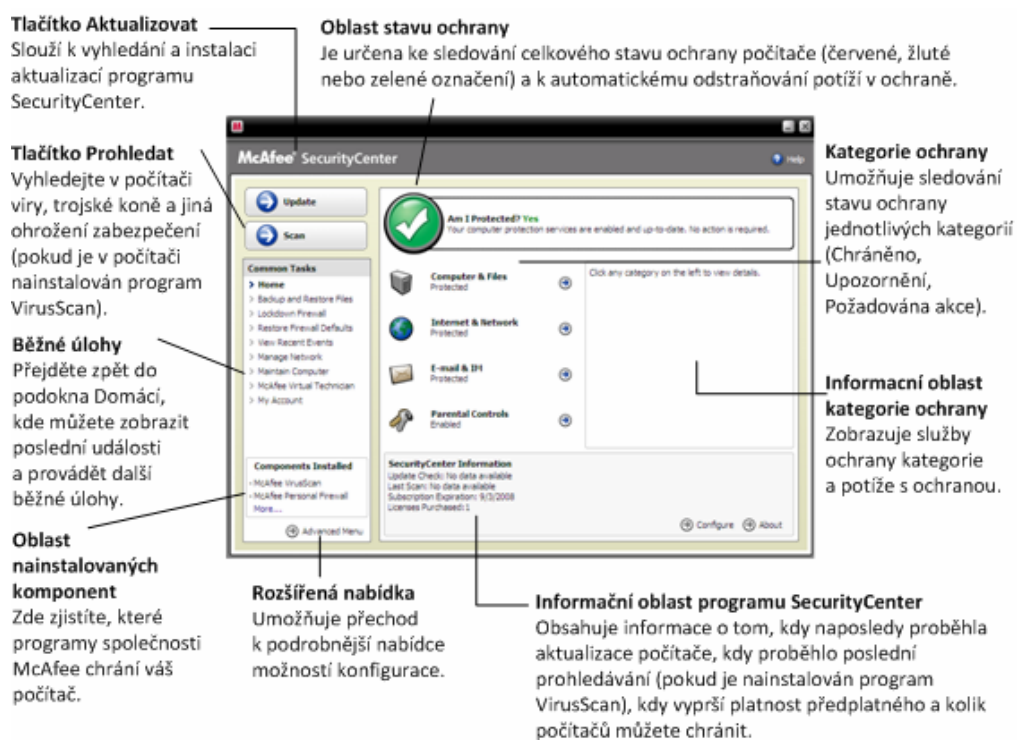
**Tlačítko Aktualizovat**
Slouží k vyhledání a instalaci aktualizací programu SecurityCenter.

**Oblast stavu ochrany**
Je určena ke sledování celkového stavu ochrany počítače (červené, žluté nebo zelené označení) a k automatickému odstraňování potíží v ochraně.

**Tlačítko Prohledat**
Vyhledejte v počítači viry, trojské koně a jiná ohrožení zabezpečení (pokud je v počítači nainstalován program VirusScan).

**Běžné úlohy**
Přejděte zpět do podokna Domácí, kde můžete zobrazit poslední události a provádět další běžné úlohy.

**Oblast nainstalovaných komponent**
Zde zjistíte, které programy společnosti McAfee chrání váš počítač.

McAfee SecurityCenter
Help
Update
Scan
Common Tasks
Home
Backup and Restore Files
Lockdown Firewall
Restore Firewall Defaults
View Recent Events
Manage Network
Maintain Computer
McAfee Virtual Technician
My Account
Components Installed
McAfee VirusScan
McAfee Personal Firewall
More...
Advanced Menu
Am I Protected? Yes
Your computer protection services are enabled and up-to-date. No action is required.
Computer & Files
Protected
Internet & Network
Protected
E-mail & IM
Protected
Parental Controls
Enabled
Click any category on the left to view details.
SecurityCenter Information
Update Check: No data available
Last Scan: No data available
Subscription Expiration: 9/3/2008
Licenses Purchased: 1
Configure
About

**Kategorie ochrany**
Umožňuje sledování stavu ochrany jednotlivých kategorií (Chráněno, Upozornění, Požadována akce).

**Informacní oblast kategorie ochrany**
Zobrazuje služby ochrany kategorie a potíže s ochranou.

**Rozšířená nabídka**
Umožňuje přechod k podrobnější nabídce možností konfigurace.

**Informační oblast programu SecurityCenter**
Obsahuje informace o tom, kdy naposledy proběhla aktualizace počítače, kdy proběhlo poslední prohledávání (pokud je nainstalován program VirusScan), kdy vyprší platnost předplatného a kolik počítačů můžete chránit.